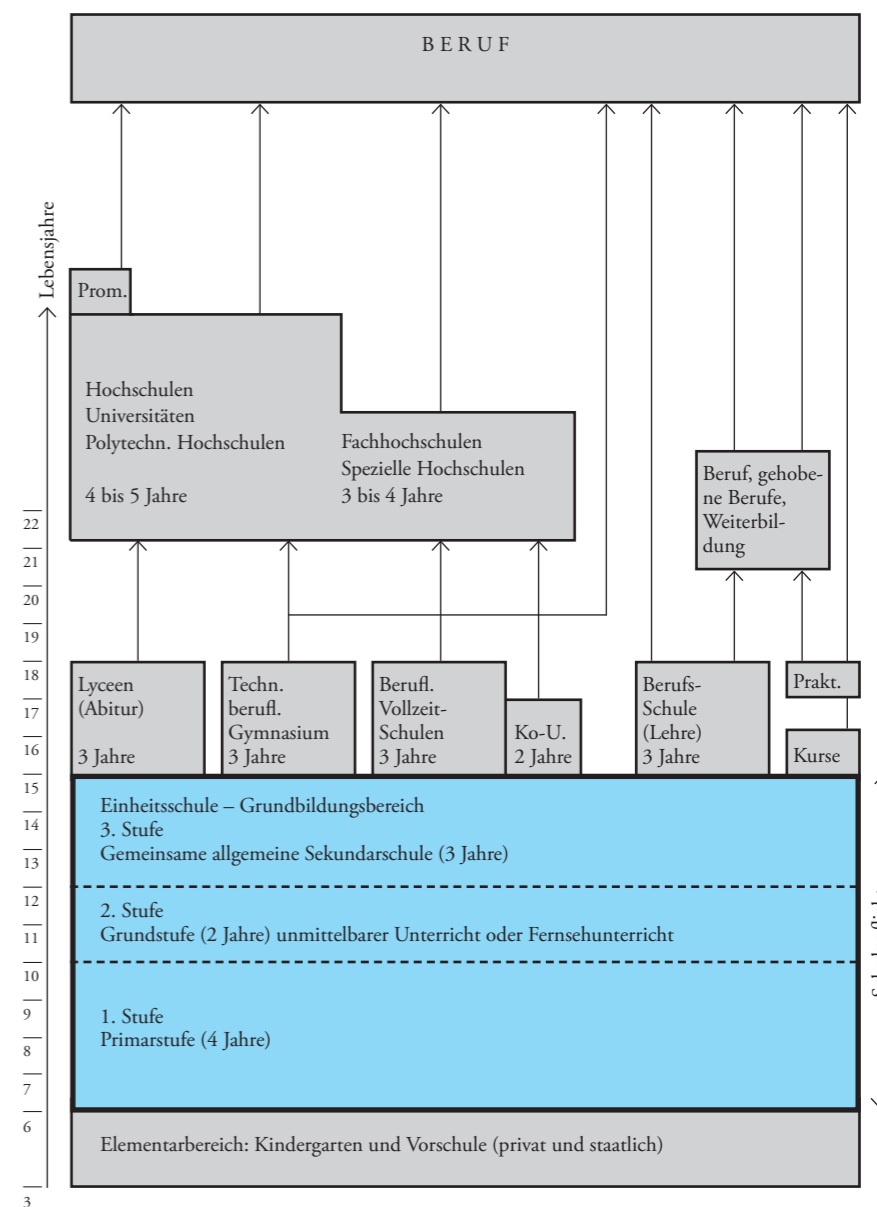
BERUF

Lebensjahre

Prom.

Hochschulen
Universitäten
Polytechn. Hochschulen

4 bis 5 Jahre

Fachhochschulen
Spezielle Hochschulen
3 bis 4 Jahre

Beruf, gehobene Berufe, Weiterbildung

22
21
20
19
18
17
16
15
14
13
12
11
10
9
8
7
6
3

Lyceen
(Abitur)

3 Jahre

Techn.
berufl.
Gymnasium
3 Jahre

Berufl.
Vollzeit-Schulen
3 Jahre

Ko-U.
2 Jahre

Berufs-Schule
(Lehre)
3 Jahre

Prakt.

Kurse

Einheitsschule – Grundbildungsbereich
3. Stufe
Gemeinsame allgemeine Sekundarschule (3 Jahre)

2. Stufe
Grundstufe (2 Jahre) unmittelbarer Unterricht oder Fernsehunterricht

1. Stufe
Primarstufe (4 Jahre)

Elementarbereich: Kindergarten und Vorschule (privat und staatlich)

Schulpflicht